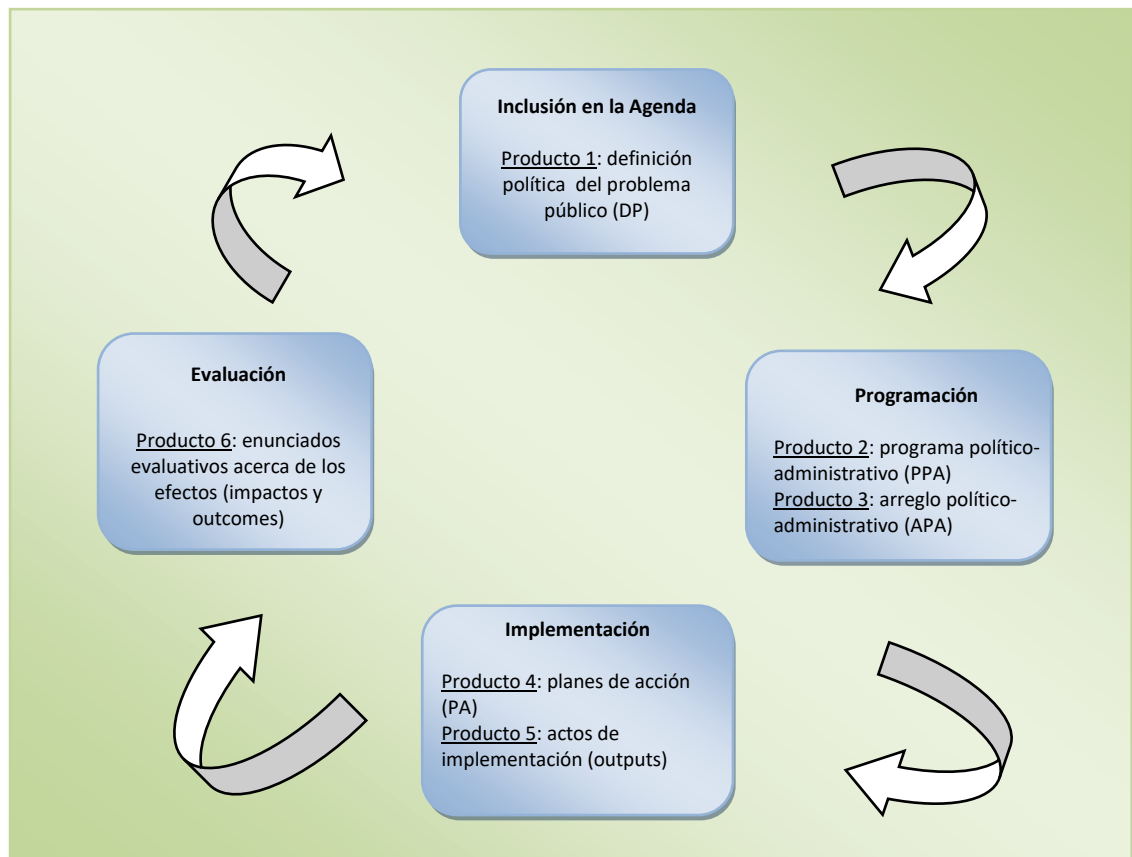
Inclusión en la Agenda

Producto 1: definición política del problema público (DP)

Programación

Producto 2: programa político-administrativo (PPA)
Producto 3: arreglo político-administrativo (APA)

Implementación

Producto 4: planes de acción (PA)
Producto 5: actos de implementación (outputs)

Evaluación

Producto 6: enunciados evaluativos acerca de los efectos (impactos y outcomes)